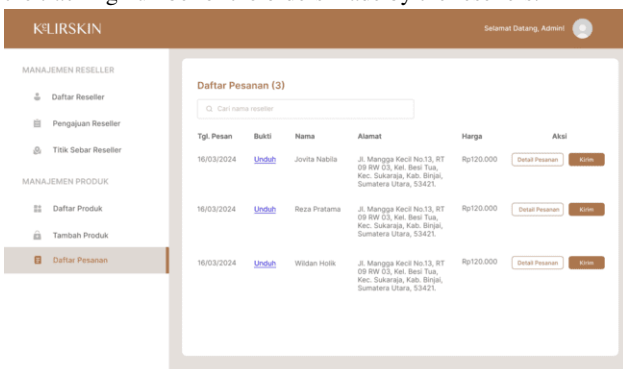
KELIRSKIN

Selamat Datang, Admin!

MANAJEMEN RESELLER

Daftar Reseller

Pengajuan Reseller

Titik Sebar Reseller

MANAJEMEN PRODUK

Daftar Produk

Tambah Produk

Daftar Pesanan

Daftar Pesanan (3)

Cari nama reseller

| Tgl. Pesan | Bukti | Nama | Alamat | Harga | Aksi |
|---|---|---|---|---|---|
| 16/03/2024 | Unduh | Jovita Nabila | Jl. Mangga Kecil No.13, RT 09 RW 03, Kel. Besi Tua, Kec. Sukaraja, Kab. Binjai, Sumatera Utara, 53421. | Rp120.000 | Detail Pesanan Kirim |
| 16/03/2024 | Unduh | Reza Pratama | Jl. Mangga Kecil No.13, RT 09 RW 03, Kel. Besi Tua, Kec. Sukaraja, Kab. Binjai, Sumatera Utara, 53421. | Rp120.000 | Detail Pesanan Kirim |
| 16/03/2024 | Unduh | Wildan Holik | Jl. Mangga Kecil No.13, RT 09 RW 03, Kel. Besi Tua, Kec. Sukaraja, Kab. Binjai, Sumatera Utara, 53421. | Rp120.000 | Detail Pesanan Kirim |